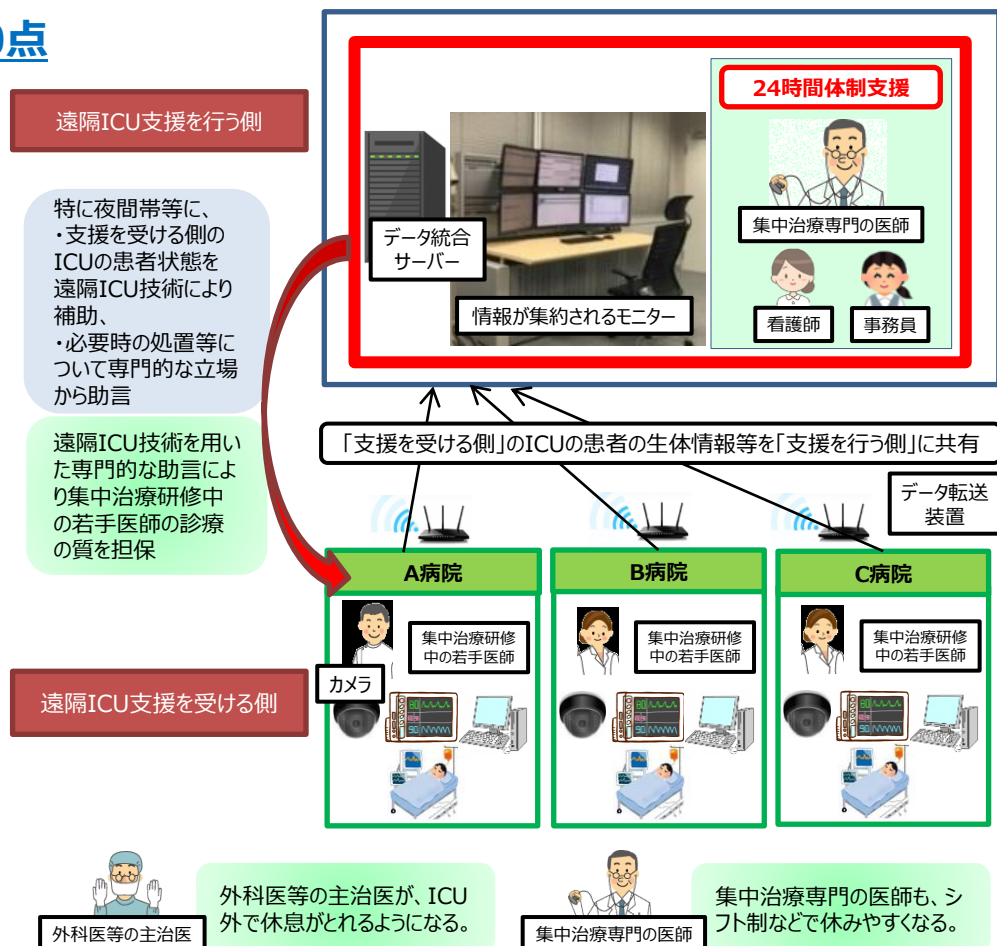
点

遠隔ICU支援を行う側

特に夜間帯等に、
・支援を受ける側のICUの患者状態を遠隔ICU技術により補助、
・必要時の処置等について専門的な立場から助言

遠隔ICU技術を用いた専門的な助言により集中治療研修中の若手医師の診療の質を担保

データ統合サーバー

情報が集約されるモニター

24時間体制支援

集中治療専門の医師

看護師

事務員

「支援を受ける側」のICUの患者の生体情報等を「支援を行う側」に共有

データ転送装置

A病院

B病院

C病院

集中治療研修中の若手医師

集中治療研修中の若手医師

集中治療研修中の若手医師

カメラ

遠隔ICU支援を受ける側

外科医等の主治医

外科医等の主治医が、ICU外で休息がとれるようになる。

集中治療専門の医師

集中治療専門の医師も、シフト制などで休みやすくなる。